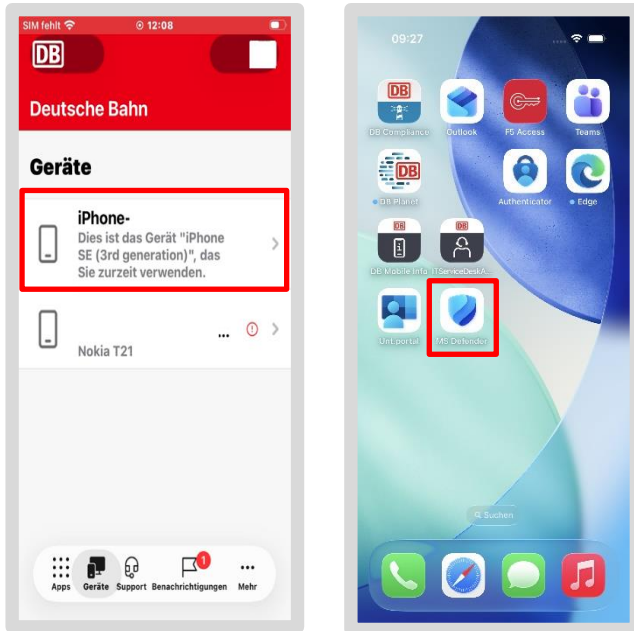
SIM fehlt 12:08

DB

Deutsche Bahn

Geräte

iPhone-
Dies ist das Gerät "iPhone SE (3rd generation)", das Sie zurzeit verwenden.

...
Nokia T21

Apps Geräte Support 1 Benachrichtigungen Mehr

09:27

DB Compliance Outlook FS Access Teams
DB Planet Authenticator Edge
DB Mobile Info ITServiceDeskA...
UnLportal MS Defender

Suchen